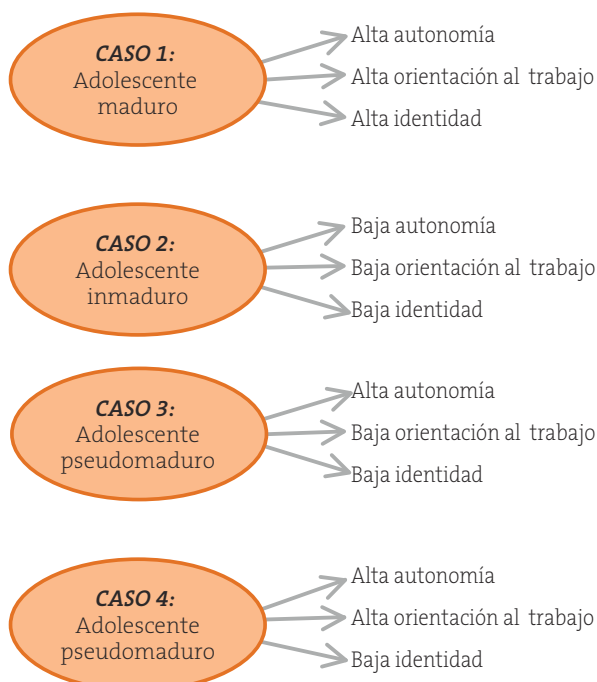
CASO 1:
Adolescente maduro

Alta autonomía
Alta orientación al trabajo
Alta identidad

CASO 2:
Adolescente inmaduro

Baja autonomía
Baja orientación al trabajo
Baja identidad

CASO 3:
Adolescente pseudomaduro

Alta autonomía
Baja orientación al trabajo
Baja identidad

CASO 4:
Adolescente pseudomaduro

Alta autonomía
Alta orientación al trabajo
Baja identidad